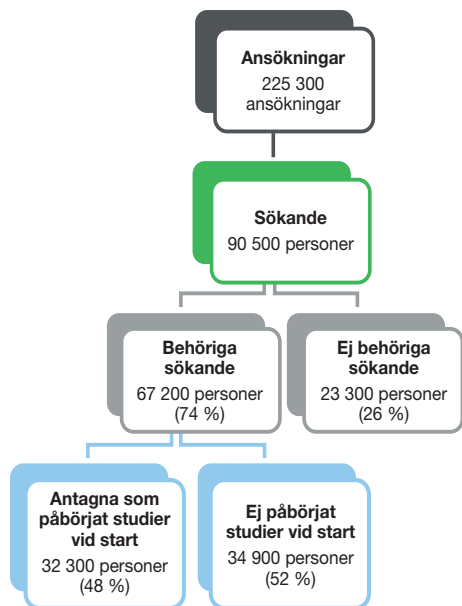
Ansökningar
225 300 ansökningar

Sökande
90 500 personer

Behöriga sökande
67 200 personer (74 %)

Ej behöriga sökande
23 300 personer (26 %)

Antagna som påbörjat studier vid start
32 300 personer (48 %)

Ej påbörjat studier vid start
34 900 personer (52 %)